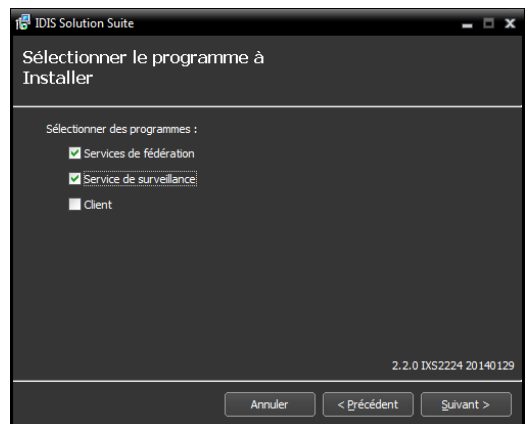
IDIS Solution Suite

Sélectionner le programme à Installer

Sélectionner des programmes :

Services de fédération

Service de surveillance

Client

2.2.0 IXS2224 20140129

Annuler

< Précédent

Suivant >